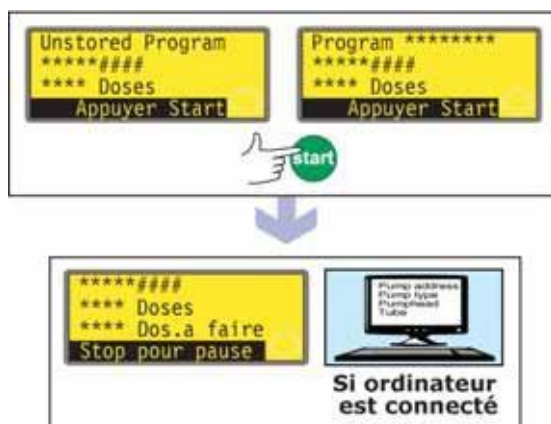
Unstored Program
*****####
**** Doses
Appuyer Start

Program ********
*****####
**** Doses
Appuyer Start

start

*****####
**** Doses
**** Dos.a faire
Stop pour pause

Pump address
Pump type
Pumphead
Tube

Si ordinateur est connecté